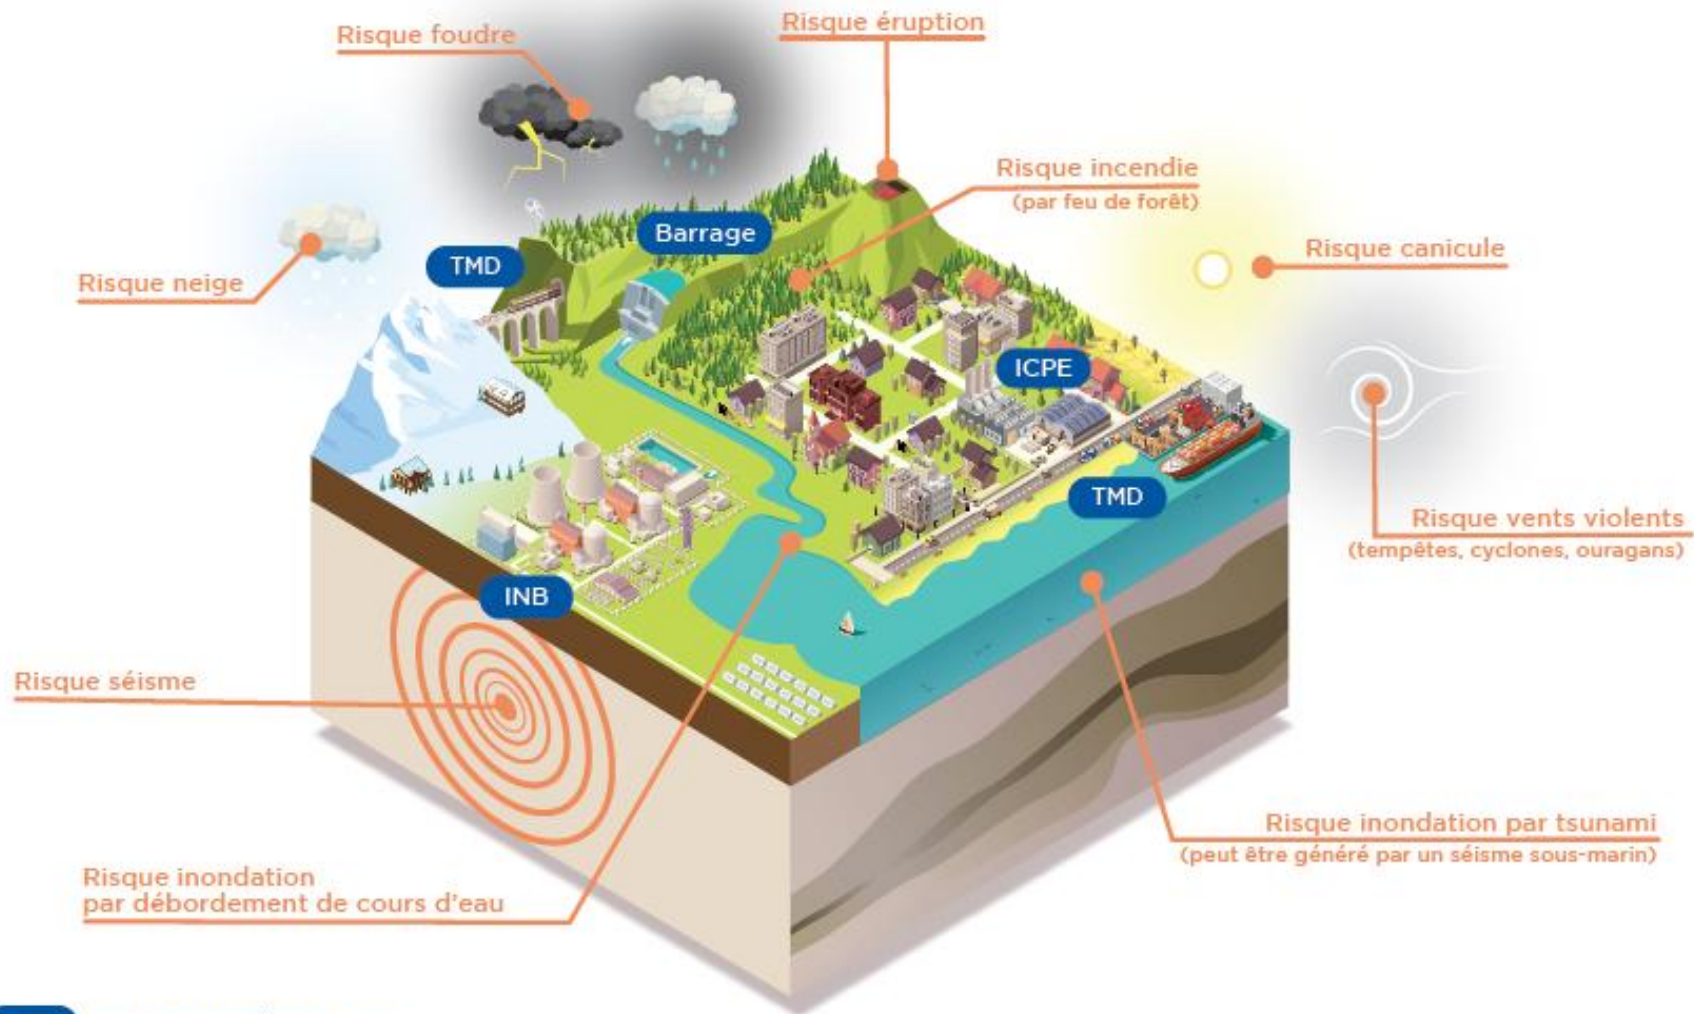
Risque foudre

Risque éruption

Risque incendie
(par feu de forêt)

Risque canicule

Risque neige

TMD

Barrage

ICPE

TMD

Risque vents violents
(tempêtes, cyclones, ouragans)

INB

Risque séisme

Risque inondation par tsunami
(peut être généré par un séisme sous-marin)

Risque inondation
par débordement de cours d'eau